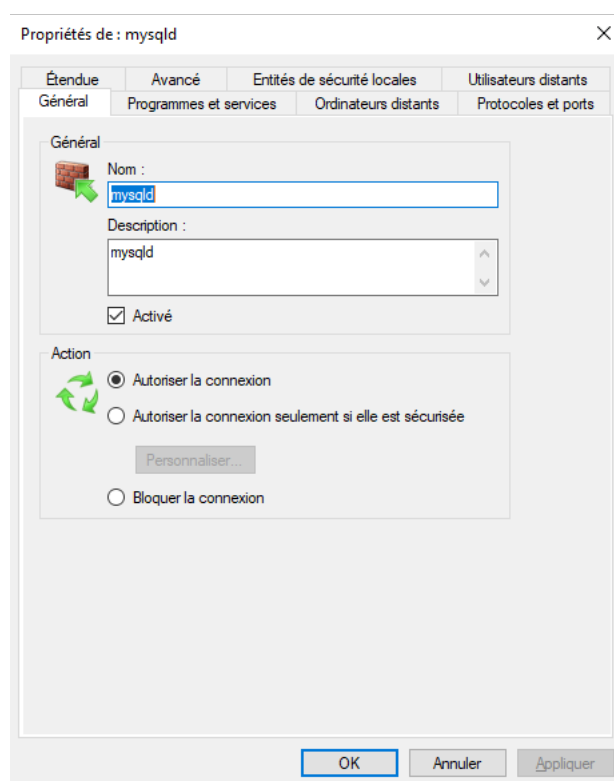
Propriétés de : mysqld

×

Étendue | Avancé | Entités de sécurité locales | Utilisateurs distants

Général | Programmes et services | Ordinateurs distants | Protocoles et ports

Général

Nom :

mysqld

Description :

mysqld

Activé

Action

Autoriser la connexion

Autoriser la connexion seulement si elle est sécurisée

Personnaliser...

Bloquer la connexion

OK

Annuler

Appliquer